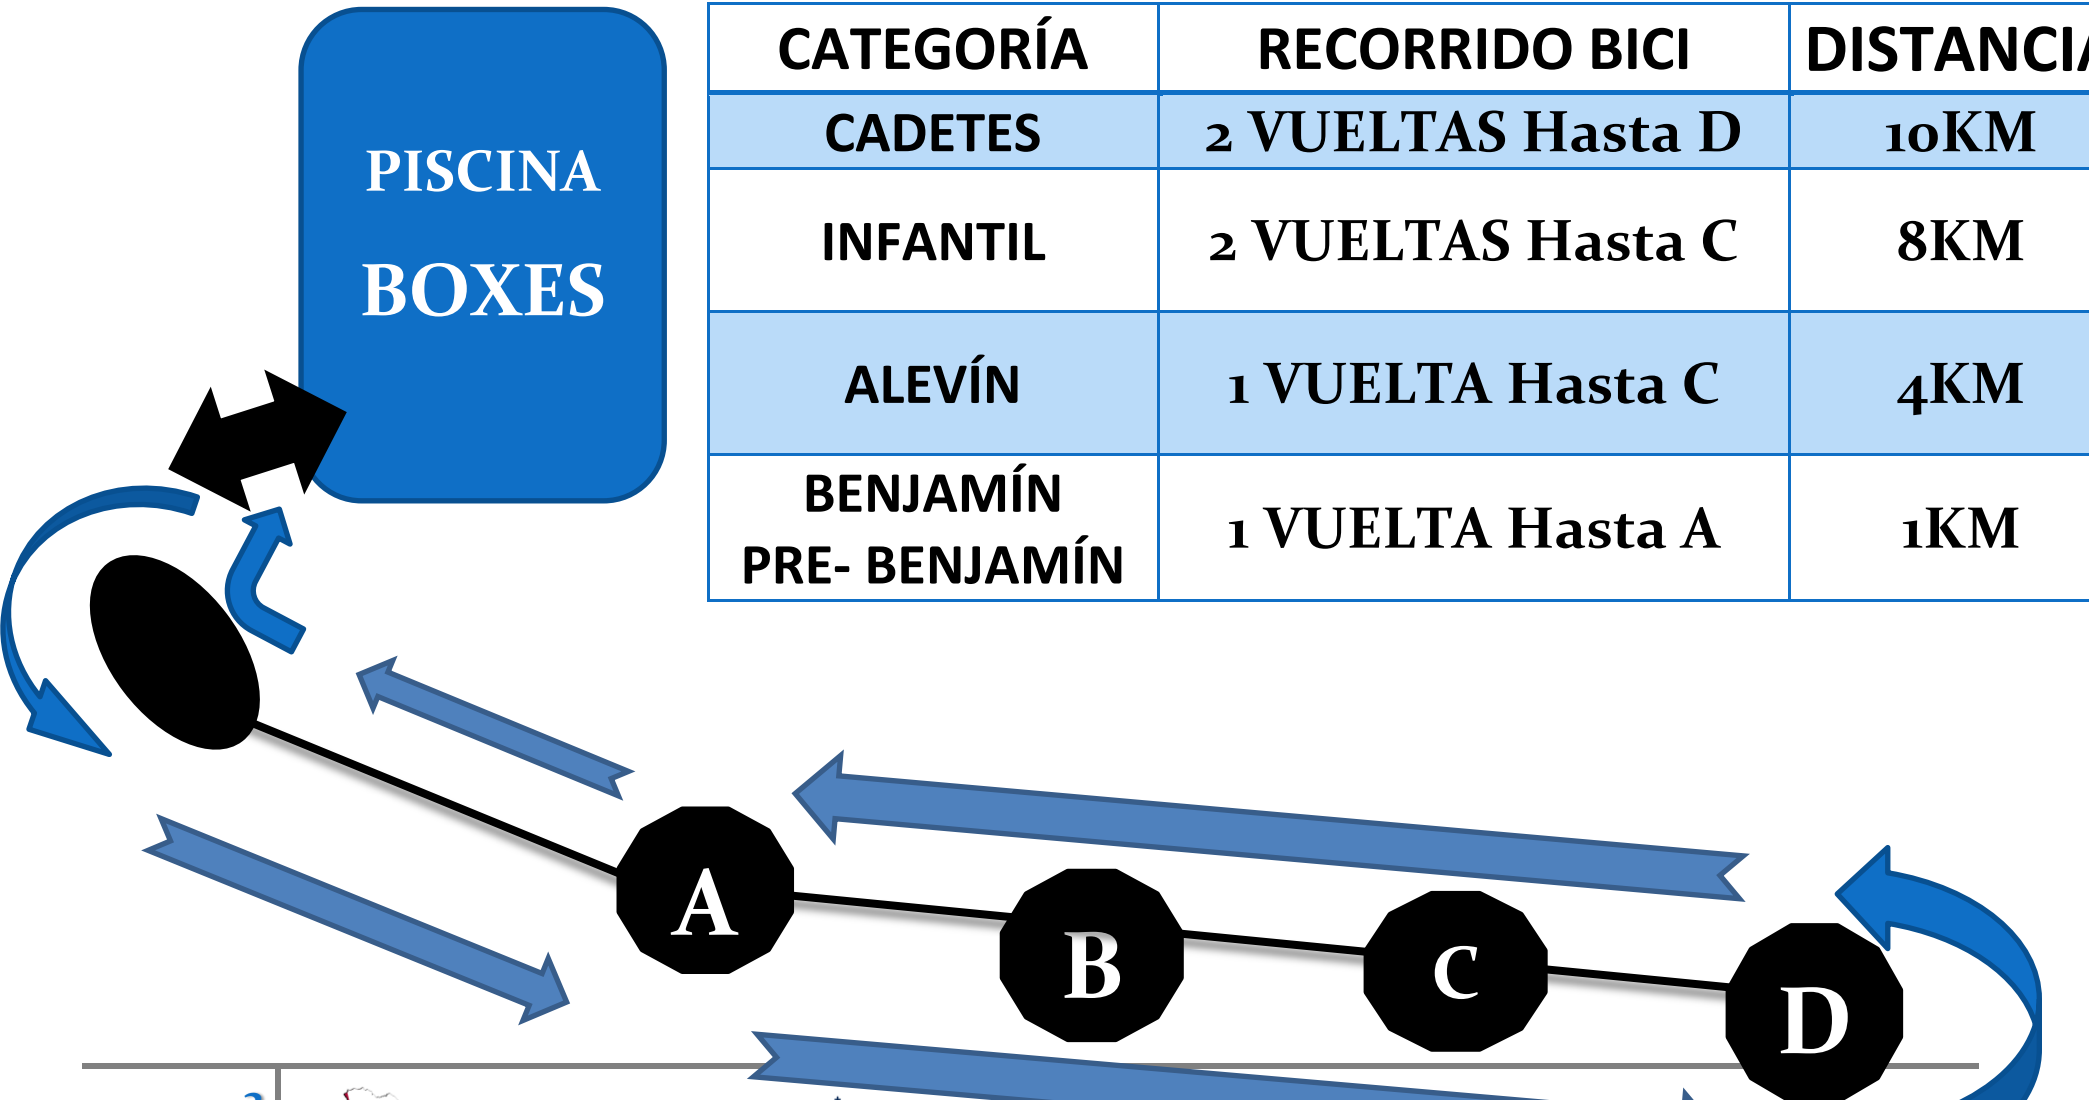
PISCINA

BOXES

| CATEGORÍA | RECORRIDO BICI | DISTANCI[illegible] |
|---|---|---|
| CADETES | 2 VUELTAS Hasta D | 10KM |
| INFANTIL | 2 VUELTAS Hasta C | 8KM |
| ALEVÍN | 1 VUELTA Hasta C | 4KM |
| BENJAMÍN PRE- BENJAMÍN | 1 VUELTA Hasta A | 1KM |

A

B

C

D